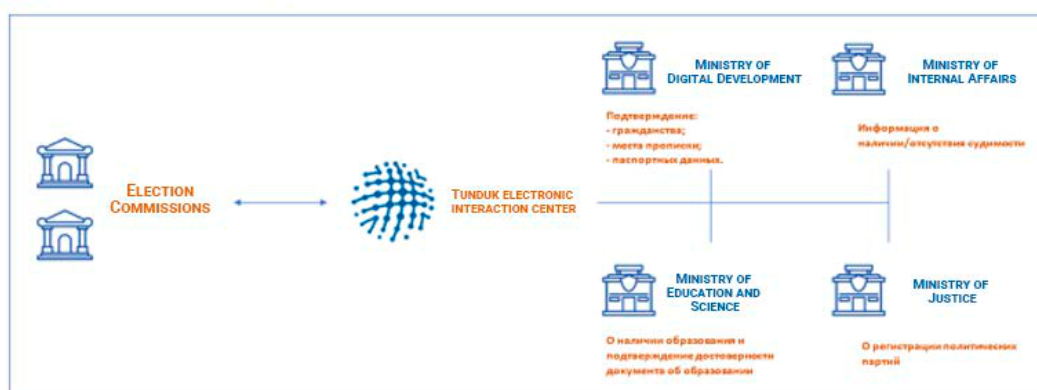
ELECTION COMMISSIONS

TUNDUK ELECTRONIC INTERACTION CENTER

MINISTRY OF DIGITAL DEVELOPMENT

Подтверждение:
- гражданства;
- места прописки;
- паспортных данных.

MINISTRY OF INTERNAL AFFAIRS

Информация о наличии/отсутствия судимости

MINISTRY OF EDUCATION AND SCIENCE

О наличии образования и подтверждение достоверности документа об образовании

MINISTRY OF JUSTICE

О регистрации политических партий